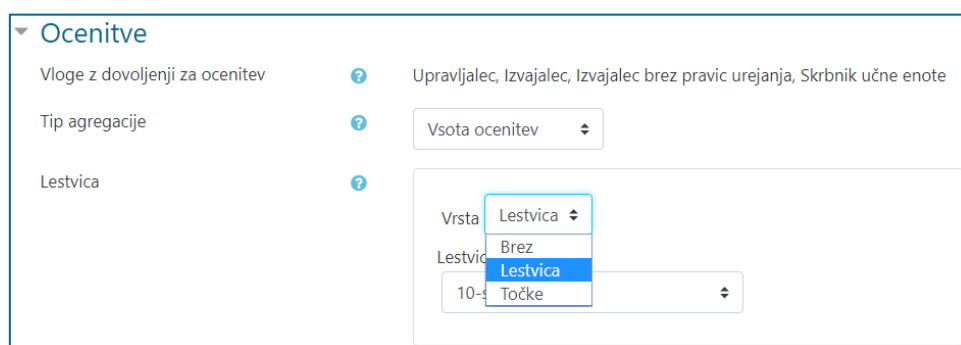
Ocenitve

Vloge z dovoljenji za ocenitev

Upravljalec, Izvajalec, Izvajalec brez pravic urejanja, Skrbnik učne enote

Tip agregacije

Vsota ocenitev

Lestvica

Vrsta

Lestvica

Brez

Lestvica

Točke

Lestvic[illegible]

10-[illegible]